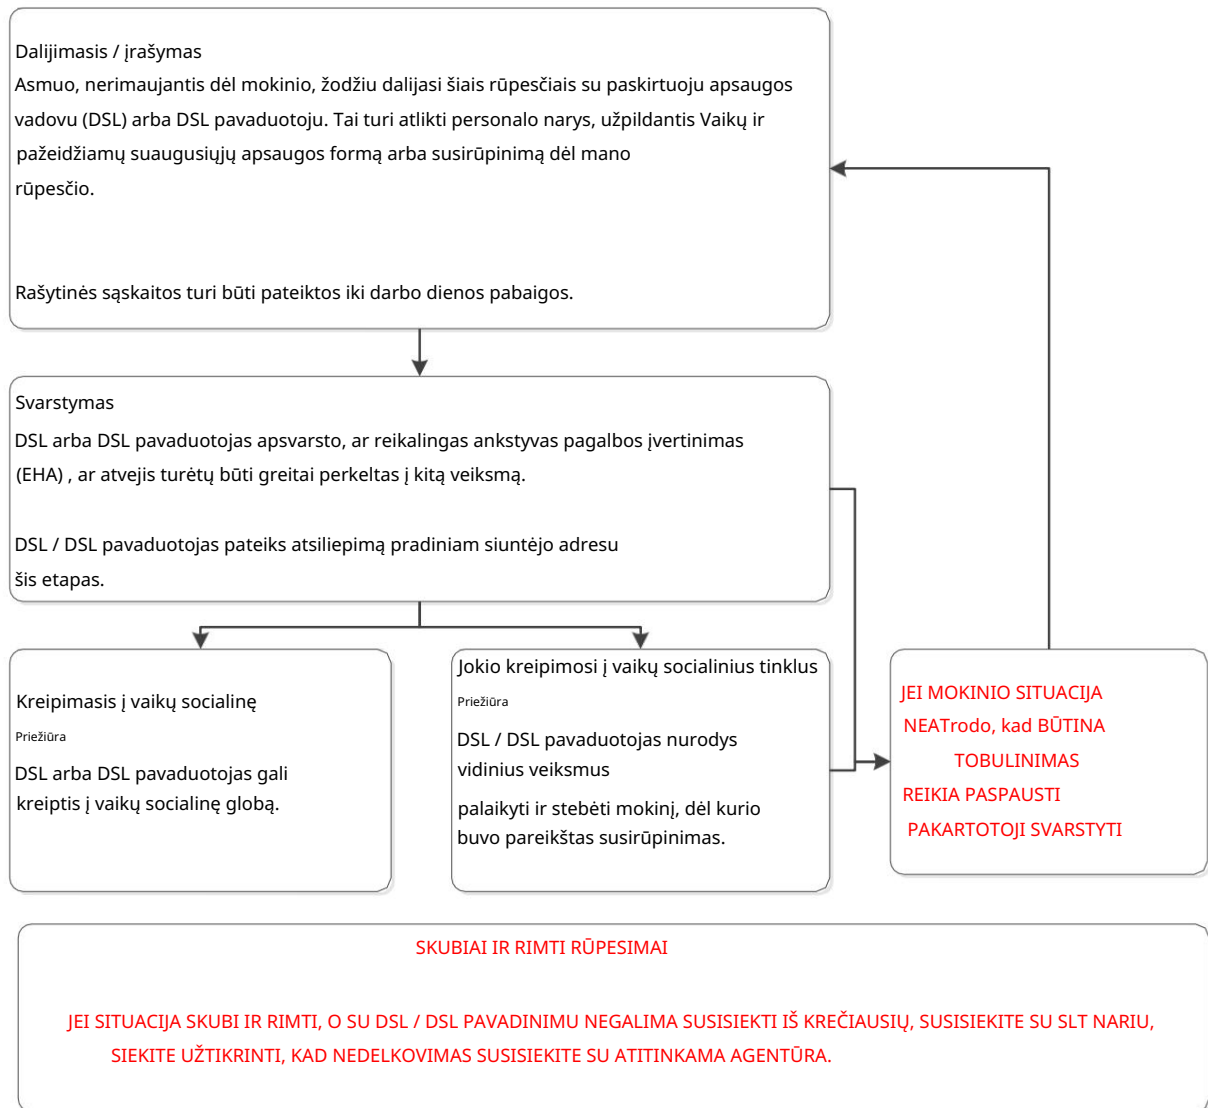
Dalijimasis / įrašymas
Asmuo, nerimaujantis dėl mokinio, žodžiu dalijasi šiais rūpesčiais su paskirtuoju apsaugos vadovu (DSL) arba DSL pavaduotoju. Tai turi atlikti personalo narys, užpildantis Vaikų ir pažeidžiamų suaugusiųjų apsaugos formą arba susirūpinimą dėl mano rūpesčio.

Rašytinės sąskaitos turi būti pateiktos iki darbo dienos pabaigos.

Svarstymas
DSL arba DSL pavaduotojas apsvarsto, ar reikalingas ankstyvas pagalbos įvertinimas (EHA) , ar atvejis turėtų būti greitai perkeltas į kitą veiksmą.

DSL / DSL pavaduotojas pateiks atsiliepimą pradiniam siuntėjo adresu šis etapas.

Kreipimasis į vaikų socialinę
Priežiūra
DSL arba DSL pavaduotojas gali kreiptis į vaikų socialinę globą.

Jokio kreipimosi į vaikų socialinius tinklus
Priežiūra
DSL / DSL pavaduotojas nurodys vidinius veiksmus
palaikyti ir stebėti mokinį, dėl kurio buvo pareikštas susirūpinimas.

JEI MOKINIO SITUACIJA NEATrodo, kad BŪTINA TOBULINIMAS REIKIA PASPAUSTI PAKARTOTOJI SVARSTYTI

SKUBIAI IR RIMTI RŪPESIMAI

JEI SITUACIJA SKUBI IR RIMTI, O SU DSL / DSL PAVADINIMU NEGALIMA SUSISIEKTI IŠ KREČIAUSIŲ, SUSISIEKITE SU SLT NARIU, SIEKITE UŽTIKRINTI, KAD NEDELKOVIMAS SUSISIEKITE SU ATITINKAMA AGENTŪRA.